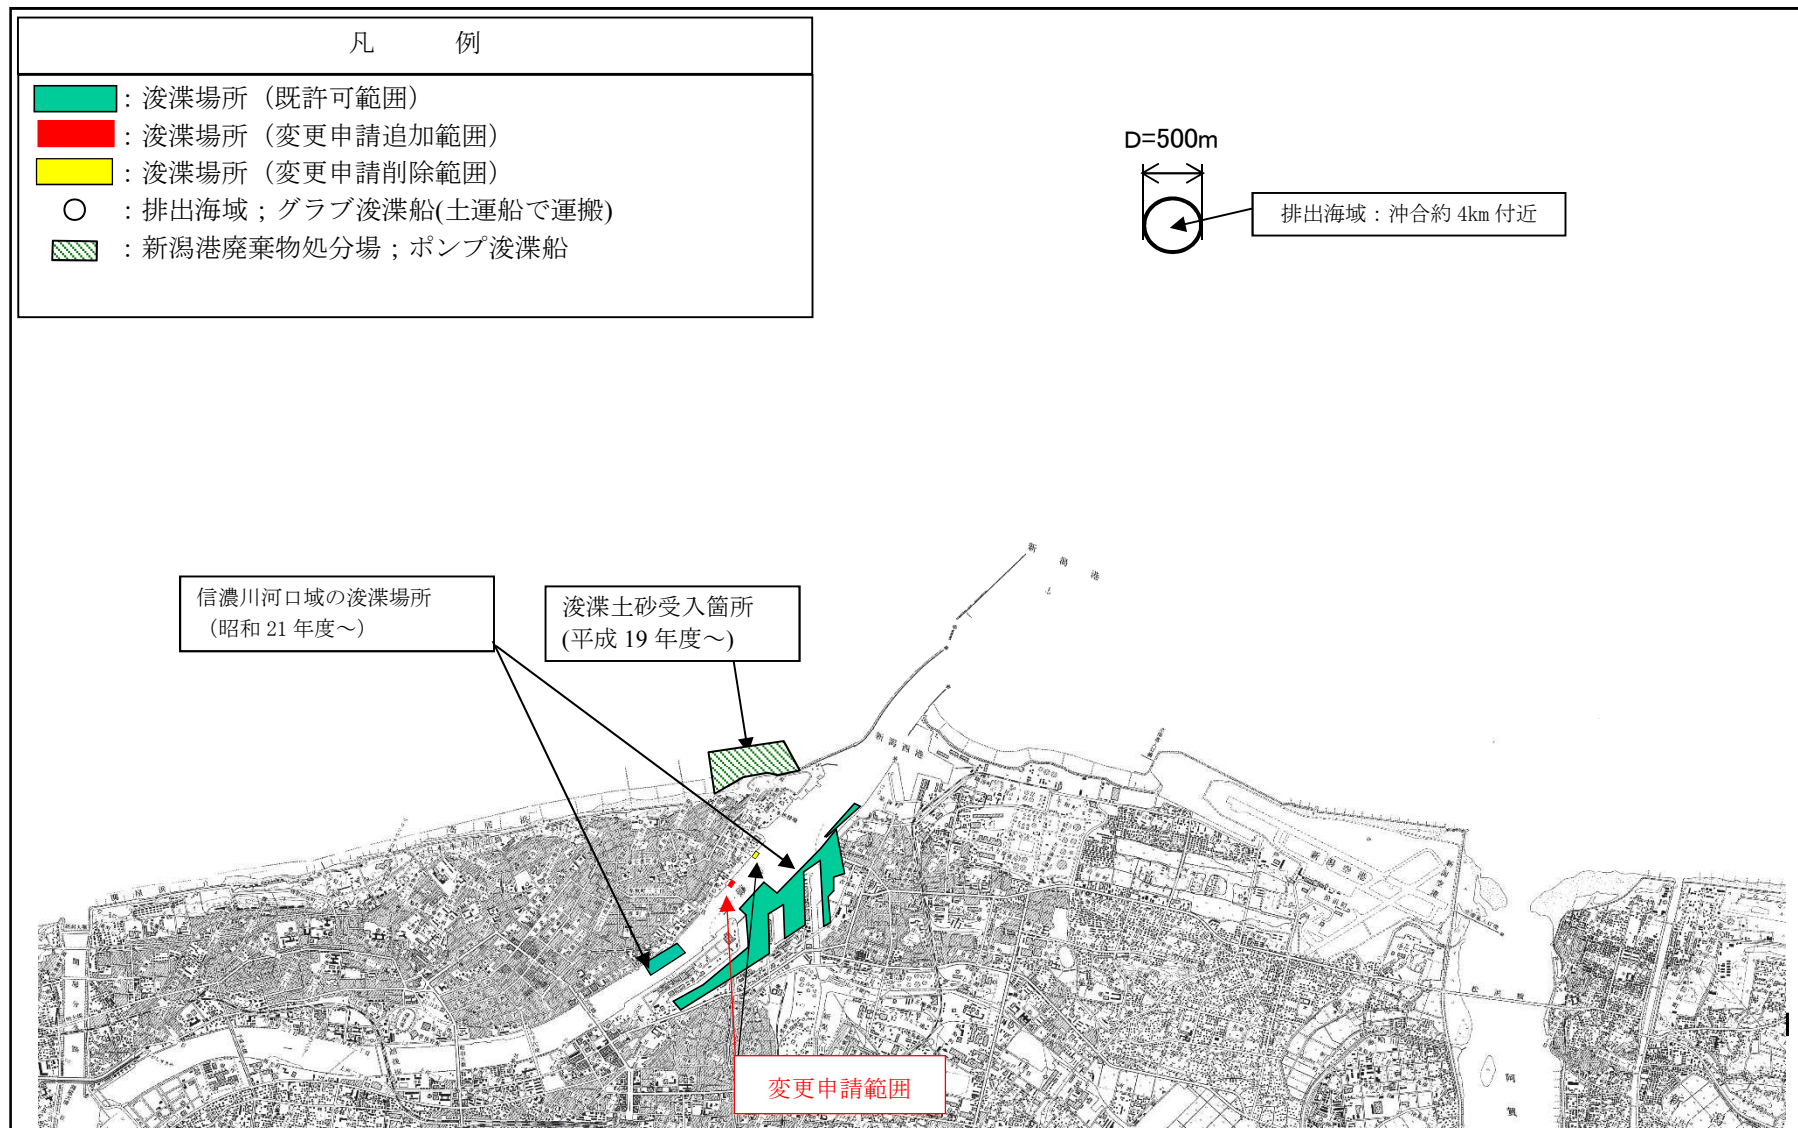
凡　例

：浚渫場所（既許可範囲）
：浚渫場所（変更申請追加範囲）
：浚渫場所（変更申請削除範囲）
○ ：排出海域；グラブ浚渫船(土運船で運搬)
：新潟港廃棄物処分場；ポンプ浚渫船

D=500m

排出海域：沖合約 4km 付近

信濃川河口域の浚渫場所
（昭和 21 年度～）

浚渫土砂受入箇所
(平成 19 年度～)

変更申請範囲